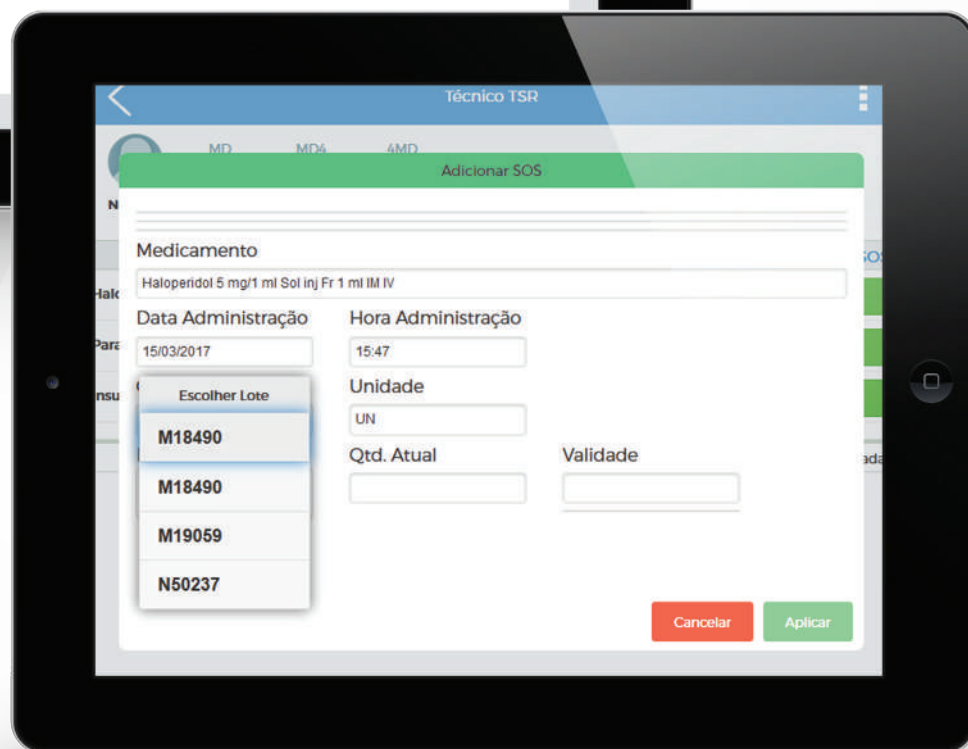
Técnico TSR

MD MD4 4MD

N

Adicionar SOS

Medicamento

Haloperidol 5 mg/1 ml Sol inj Fr 1 ml IM IV

Halo

Data Administração

15/03/2017

Hora Administração

15:47

Para

Insu

Escolher Lote

M18490

M18490

M19059

N50237

Unidade

UN

Qtd. Atual

Validade

SOS

ada

Cancelar

Aplicar